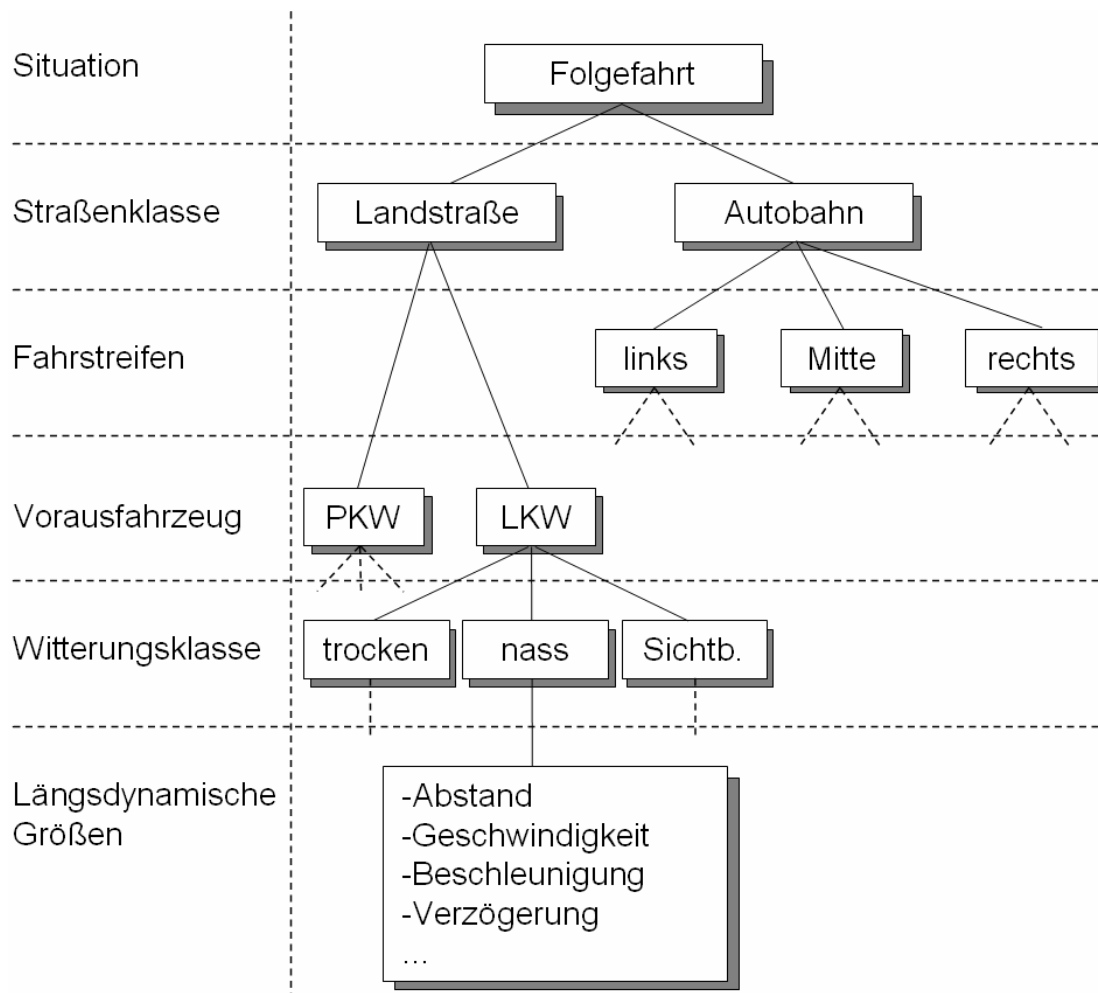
Situation

Folgefahrt

Straßenklasse

Landstraße

Autobahn

Fahrstreifen

links

Mitte

rechts

Vorausfahrzeug

PKW

LKW

Witterungsklasse

trocken

nass

Sichtb.

Längsdynamische Größen

-Abstand
-Geschwindigkeit
-Beschleunigung
-Verzögerung
...